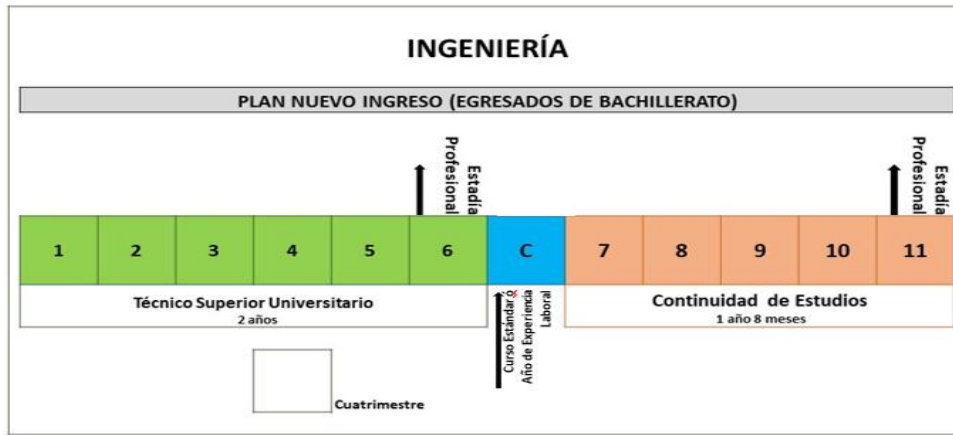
INGENIERÍA

PLAN NUEVO INGRESO (EGRESADOS DE BACHILLERATO)

Estadía Profesional

Estadía Profesional

| 1 | 2 | 3 | 4 | 5 | 6 | C | 7 | 8 | 9 | 10 | 11 |
|---|---|---|---|---|---|---|---|---|---|---|---|

Técnico Superior Universitario
2 años

Curso Estándar ó Año de Experiencia Laboral

Continuidad de Estudios
1 año 8 meses

Cuatrimestre